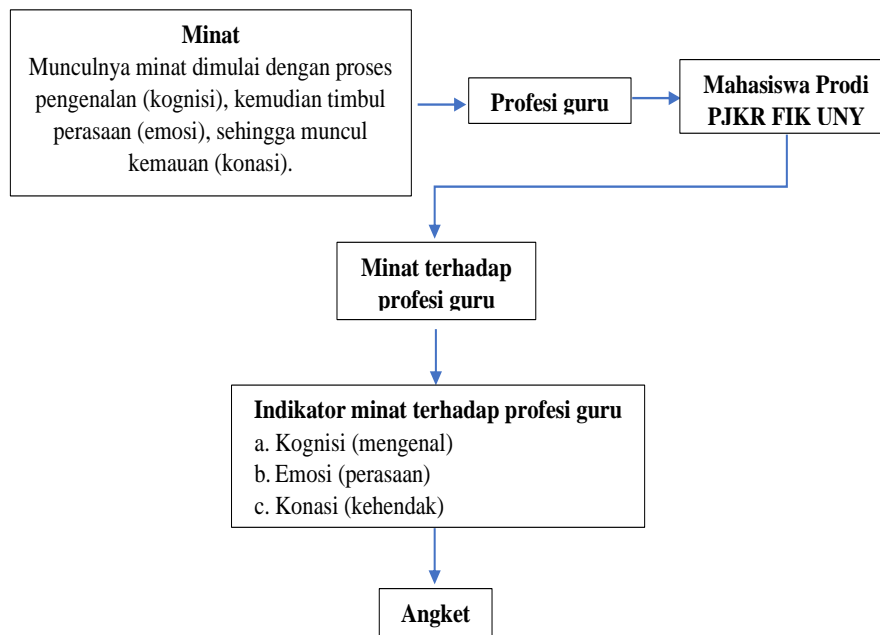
Minat
Munculnya minat dimulai dengan proses pengenalan (kognisi), kemudian timbul perasaan (emosi), sehingga muncul kemauan (konasi).

Profesi guru

Mahasiswa Prodi PJKR FIK UNY

Minat terhadap profesi guru

Indikator minat terhadap profesi guru
a. Kognisi (mengenal)
b. Emosi (perasaan)
c. Konasi (kehendak)

Angket